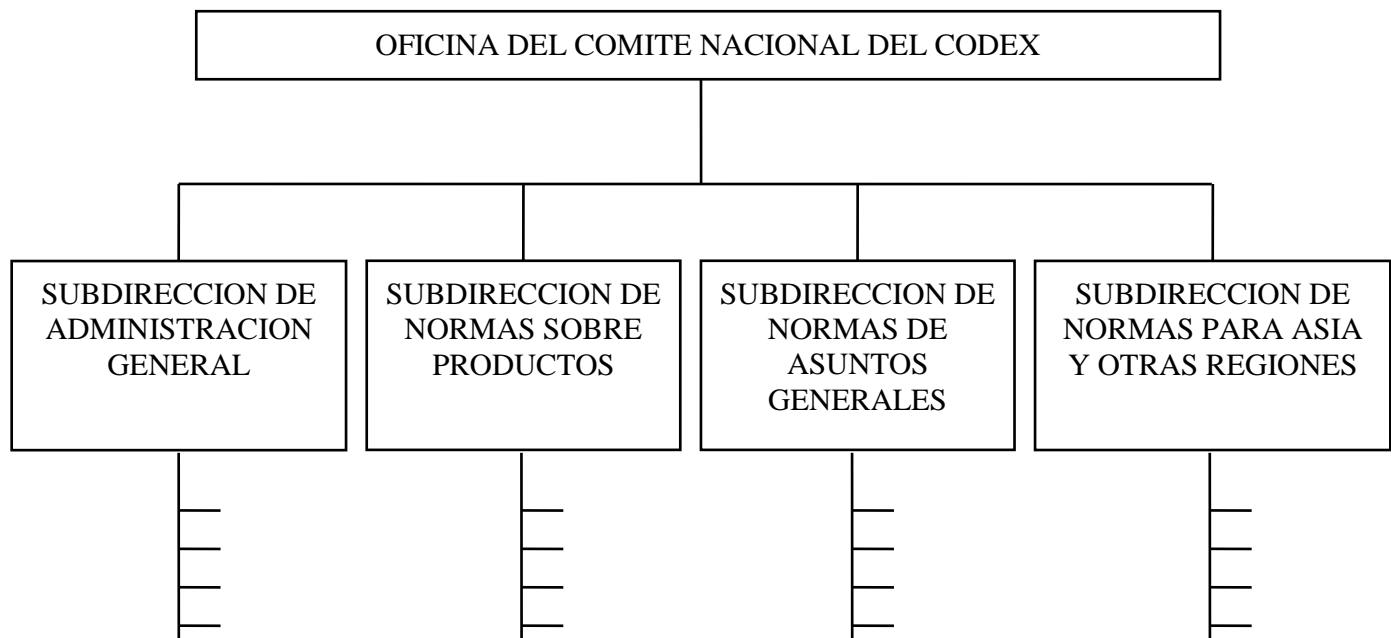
OFICINA DEL COMITE NACIONAL DEL CODEX

SUBDIRECCION DE ADMINISTRACION GENERAL

SUBDIRECCION DE NORMAS SOBRE PRODUCTOS

SUBDIRECCION DE NORMAS DE ASUNTOS GENERALES

SUBDIRECCION DE NORMAS PARA ASIA Y OTRAS REGIONES